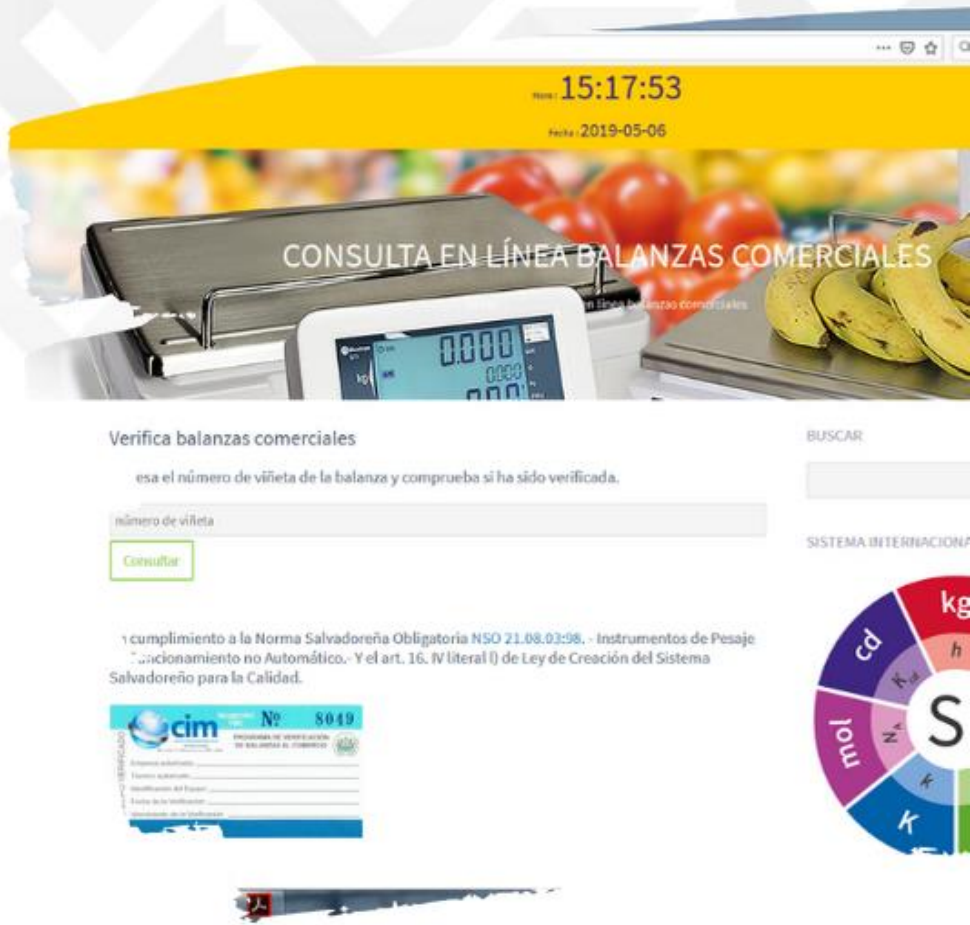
Hora: 15:17:53

Fecha: 2019-05-06

CONSULTA EN LÍNEA BALANZAS COMERCIALES

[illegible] en línea balanzas comerciales

0.000

Verifica balanzas comerciales

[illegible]esa el número de viñeta de la balanza y comprueba si ha sido verificada.

número de viñeta

Consultar

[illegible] cumplimiento a la Norma Salvadoreña Obligatoria NSO 21.08.03:98. - Instrumentos de Pesaje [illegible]uncionamiento no Automático.- Y el art. 16. IV literal l) de Ley de Creación del Sistema Salvadoreño para la Calidad.

cim

№ 8049

PROGRAMA DE VERIFICACIÓN DE BALANZAS AL COMERCIO

BUSCAR

SISTEMA INTERNACIONA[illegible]

kg

cd

mol

K

S